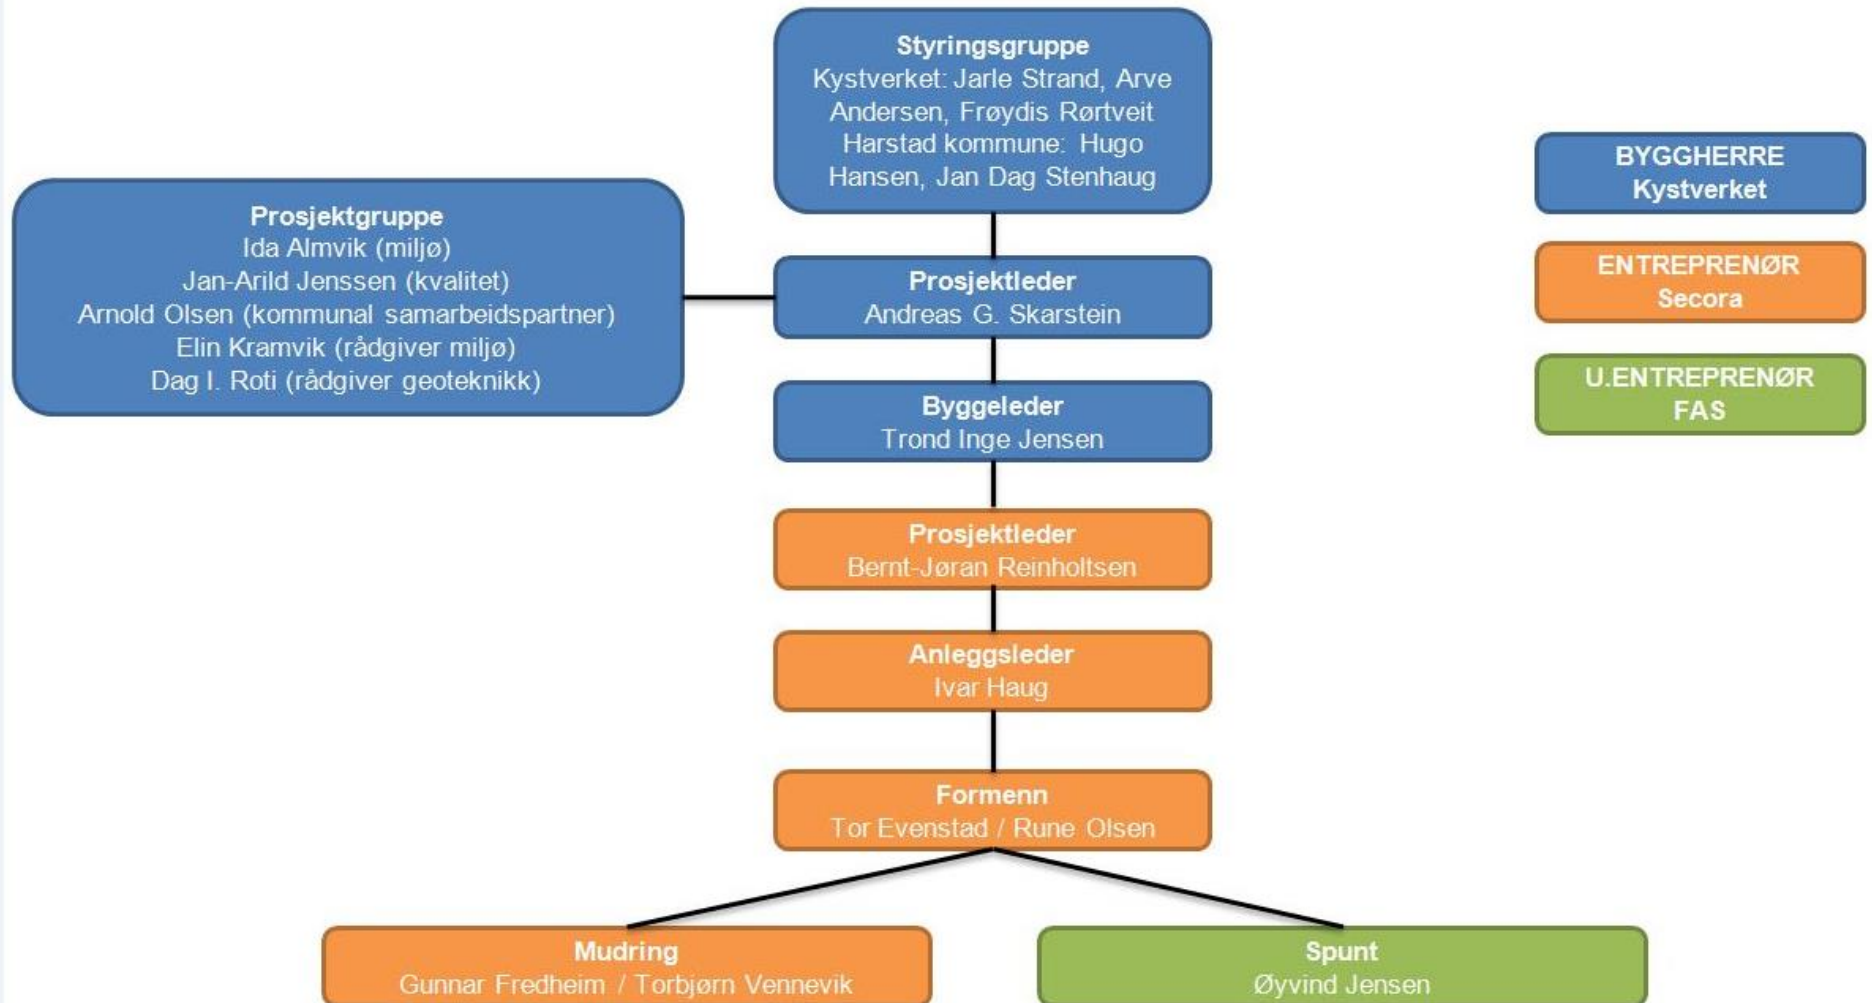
Styringsgruppe
Kystverket: Jarle Strand, Arve Andersen, Frøydis Rørtveit
Harstad kommune: Hugo Hansen, Jan Dag Stenhaug

BYGGHERRE
Kystverket

Prosjektgruppe
Ida Almvik (miljø)
Jan-Arild Jenssen (kvalitet)
Arnold Olsen (kommunal samarbeidspartner)
Elin Kramvik (rådgiver miljø)
Dag I. Roti (rådgiver geoteknikk)

Prosjektleder
Andreas G. Skarstein

ENTREPRENØR
Secora

U.ENTREPRENØR
FAS

Byggeleder
Trond Inge Jensen

Prosjektleder
Bernt-Jøran Reinholtsen

Anleggsleder
Ivar Haug

Formenn
Tor Evenstad / Rune Olsen

Mudring
Gunnar Fredheim / Torbjørn Vennevik

Spunt
Øyvind Jensen